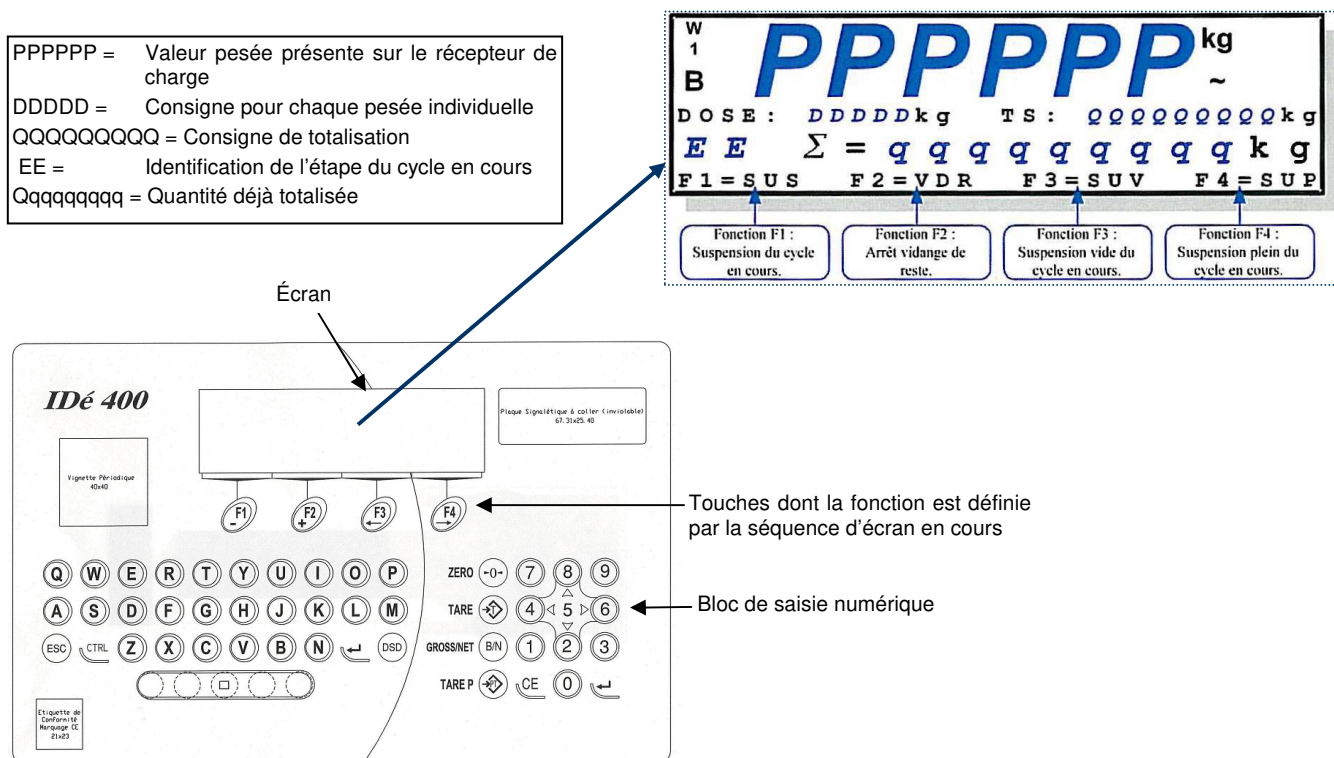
PPPPPP = Valeur pesée présente sur le récepteur de charge
DDDDD = Consigne pour chaque pesée individuelle
QQQQQQQQQ = Consigne de totalisation
EE = Identification de l'étape du cycle en cours
Qqqqqqqqq = Quantité déjà totalisée

W
1
B
PPPPPP kg
~
DOSE: DDDDDkg TS: QQQQQQQQQkg
EE $\Sigma$ = qqqqqqqqq kg
F1=SUS F2=VDR F3=SUV F4=SUP

Fonction F1 : Suspension du cycle en cours.
Fonction F2 : Arrêt vidange de reste.
Fonction F3 : Suspension vide du cycle en cours.
Fonction F4 : Suspension plein du cycle en cours.

Écran

IDé 400

Plaque Signalétique à coller (inviolable) 67.31x25.40

Vignette Périodique 40x40

F1 - F2 + F3 F4

Touches dont la fonction est définie par la séquence d'écran en cours

Q W E R T Y U I O P
A S D F G H J K L M
ESC CTRL Z X C V B N DSD

ZERO →0← 7 8 9
TARE T 4 5 6
GROSS/NET B/N 1 2 3
TARE P PT CE 0

Bloc de saisie numérique

Etiquette de Conformité Marquage CE 21x23